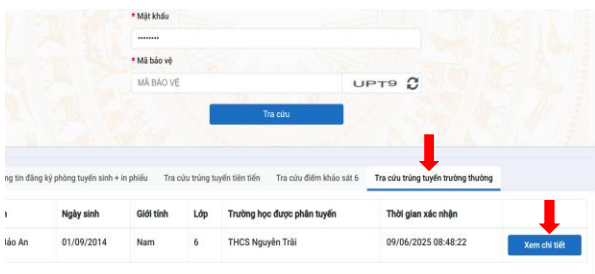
* Mật khẩu

••••••••

* Mã bảo vệ

MÃ BẢO VỆ

UPT9

Tra cứu

ng tin đăng ký phòng tuyển sinh + in phiếu | Tra cứu trúng tuyển tiên tiến | Tra cứu điểm khảo sát 6 | Tra cứu trúng tuyển trường thường

| a | Ngày sinh | Giới tính | Lớp | Trường học được phân tuyển | Thời gian xác nhận | |
|---|---|---|---|---|---|---|
| Bảo An | 01/09/2014 | Nam | 6 | THCS Nguyễn Trãi | 09/06/2025 08:48:22 | Xem chi tiết |